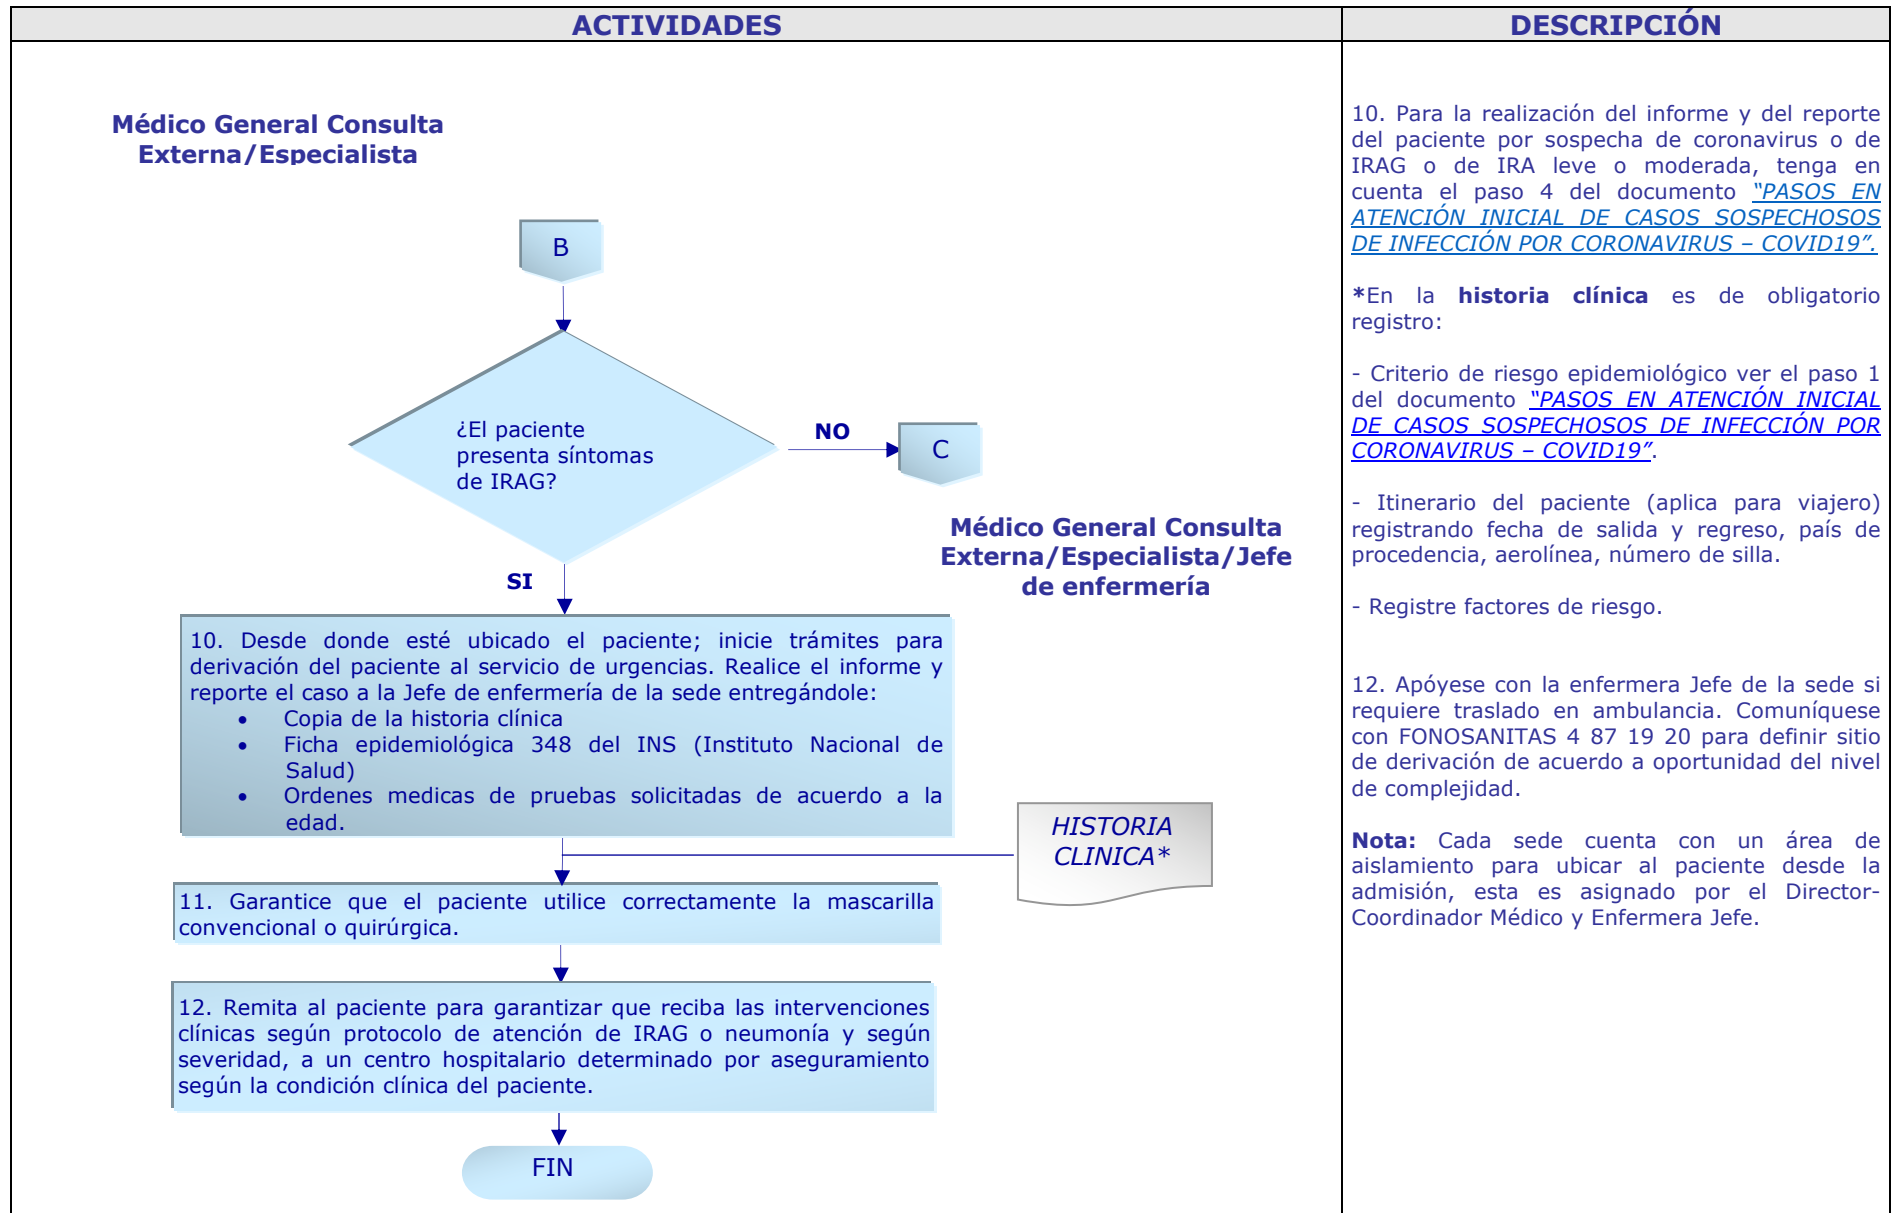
ACTIVIDADES

Médico General Consulta Externa/Especialista

B

¿El paciente presenta síntomas de IRAG?

NO

C

SI

Médico General Consulta Externa/Especialista/Jefe de enfermería

10. Desde donde esté ubicado el paciente; inicie trámites para derivación del paciente al servicio de urgencias. Realice el informe y reporte el caso a la Jefe de enfermería de la sede entregándole:
- Copia de la historia clínica
- Ficha epidemiológica 348 del INS (Instituto Nacional de Salud)
- Ordenes medicas de pruebas solicitadas de acuerdo a la edad.

HISTORIA CLINICA*

11. Garantice que el paciente utilice correctamente la mascarilla convencional o quirúrgica.

12. Remita al paciente para garantizar que reciba las intervenciones clínicas según protocolo de atención de IRAG o neumonía y según severidad, a un centro hospitalario determinado por aseguramiento según la condición clínica del paciente.

FIN

DESCRIPCIÓN

10. Para la realización del informe y del reporte del paciente por sospecha de coronavirus o de IRAG o de IRA leve o moderada, tenga en cuenta el paso 4 del documento "PASOS EN ATENCIÓN INICIAL DE CASOS SOSPECHOSOS DE INFECCIÓN POR CORONAVIRUS – COVID19".

*En la historia clínica es de obligatorio registro:

- Criterio de riesgo epidemiológico ver el paso 1 del documento "PASOS EN ATENCIÓN INICIAL DE CASOS SOSPECHOSOS DE INFECCIÓN POR CORONAVIRUS – COVID19".

- Itinerario del paciente (aplica para viajero) registrando fecha de salida y regreso, país de procedencia, aerolínea, número de silla.

- Registre factores de riesgo.

12. Apóyese con la enfermera Jefe de la sede si requiere traslado en ambulancia. Comuníquese con FONOSANITAS 4 87 19 20 para definir sitio de derivación de acuerdo a oportunidad del nivel de complejidad.

Nota: Cada sede cuenta con un área de aislamiento para ubicar al paciente desde la admisión, esta es asignado por el Director-Coordinador Médico y Enfermera Jefe.